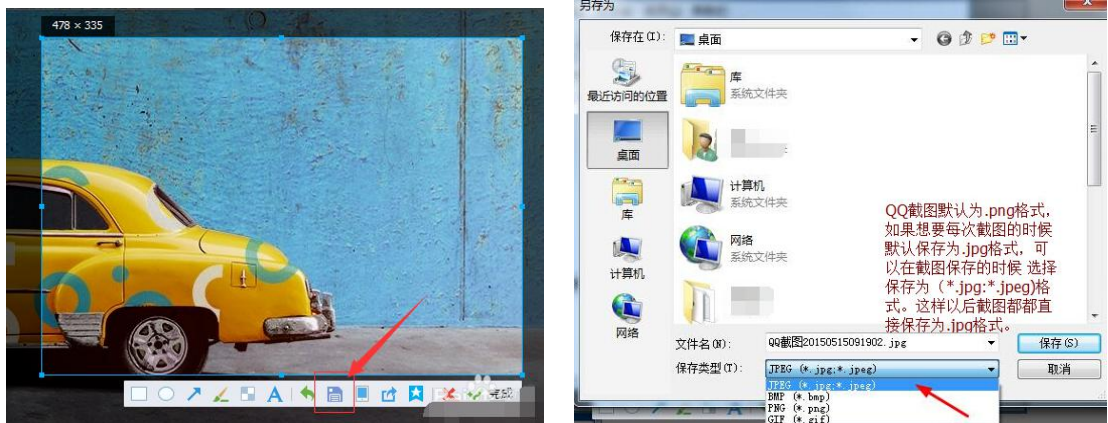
478 × 335

完成

另存为

保存在(I): 桌面

最近访问的位置

桌面

库

计算机

网络

库
系统文件夹

计算机
系统文件夹

网络
系统文件夹

QQ截图默认为.png格式，如果想要每次截图的时候默认保存为.jpg格式，可以在截图保存的时候 选择保存为（*.jpg;*.jpeg)格式。这样以后截图都都直接保存为.jpg格式。

文件名(N): QQ截图20150515091902.jpg

保存(S)

保存类型(T): JPEG (*.jpg;*.jpeg)

取消

JPEG (*.jpg;*.jpeg)
BMP (*.bmp)
PNG (*.png)
GIF (*.gif)